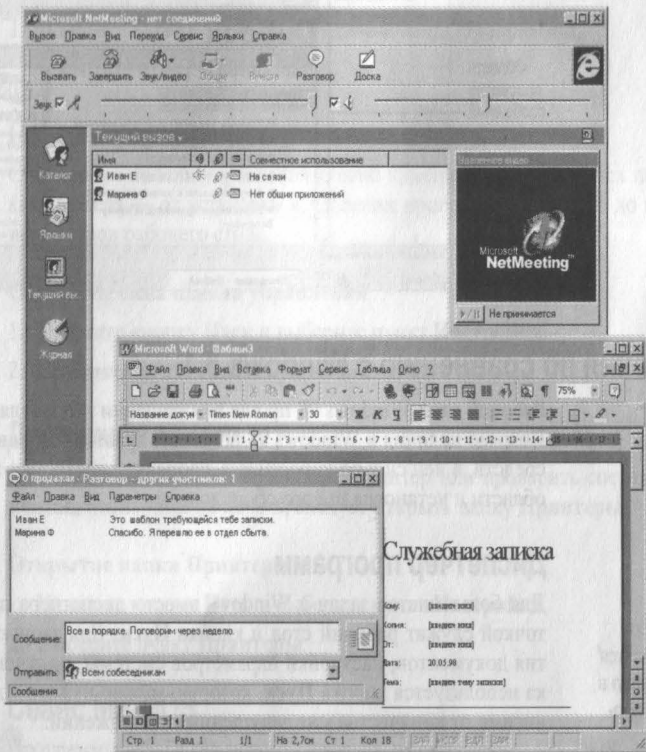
Microsoft NetMeeting - нет соединений

Вызов Правка Вид Переход Сервис Ярлыки Справка

Вызвать Завершить Звук/видео Общие Вперед Разговор Доска

Звук

Текущий вызов

Каталог

Ярлыки

Текущий вы...

Журнал

| Имя | | | | Совместное использование |
|---|---|---|---|---|
| Иван Е | | | | На связи |
| Марина Ф | | | | Нет общих приложений |

Удаленное видео

Microsoft NetMeeting

Не применяется

Microsoft Word - Шаблон3

Файл Правка Вид Вставка Формат Сервис Таблица Окно ?

75%

Название докум Times New Roman 30 Ж К Ч

О продажах - Разговор - других участников: 1

Файл Правка Вид Параметры Справка

Иван Е Это шаблон требующейся тебе записки.
Марина Ф Спасибо. Я перешлю ее в отдел сбыта.

Сообщение: Все в порядке. Поговорим через неделю.

Отправить: Всем собеседникам

Сообщения

Служебная записка

Кому: [введите имя]
Копия: [введите имя]
От: [введите имя]
Дата: 20.05.98
Тема: [введите тему записки]

Стр. 1 Разд 1 1/1 На 2,7см Ст 1 Кол 18